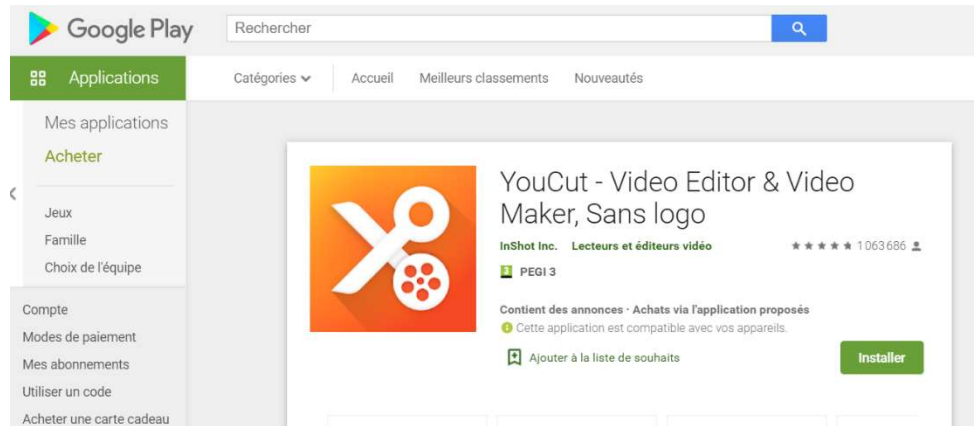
Google Play

Rechercher

Applications

Catégories

Accueil

Meilleurs classements

Nouveautés

Mes applications

Acheter

Jeux

Famille

Choix de l'équipe

Compte

Modes de paiement

Mes abonnements

Utiliser un code

Acheter une carte cadeau

YouCut - Video Editor & Video Maker, Sans logo

InShot Inc. Lecteurs et éditeurs vidéo

★★★★★ 1 063 686

PEGI 3

Contient des annonces · Achats via l'application proposés

Cette application est compatible avec vos appareils.

Ajouter à la liste de souhaits

Installer